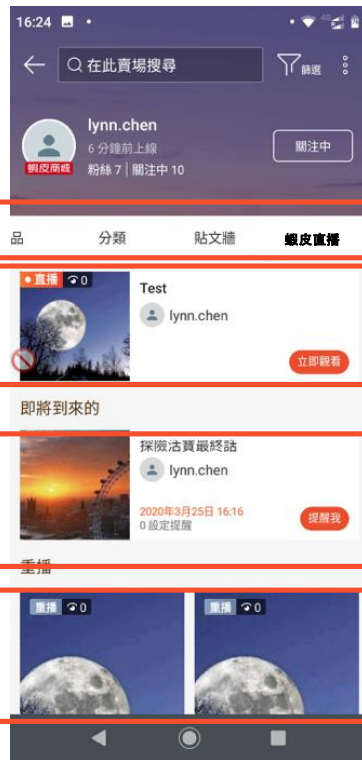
16:24

在此賣場搜尋

篩選

lynn.chen

6 分鐘前上線

粉絲 7 | 關注中 10

蝦皮商城

關注中

品

分類

貼文牆

蝦皮直播

• 直播 0

Test

lynn.chen

立即觀看

即將到來的

探險沽寶最終話

lynn.chen

2020年3月25日 16:16

0 設定提醒

提醒我

重播

重播 0

重播 0